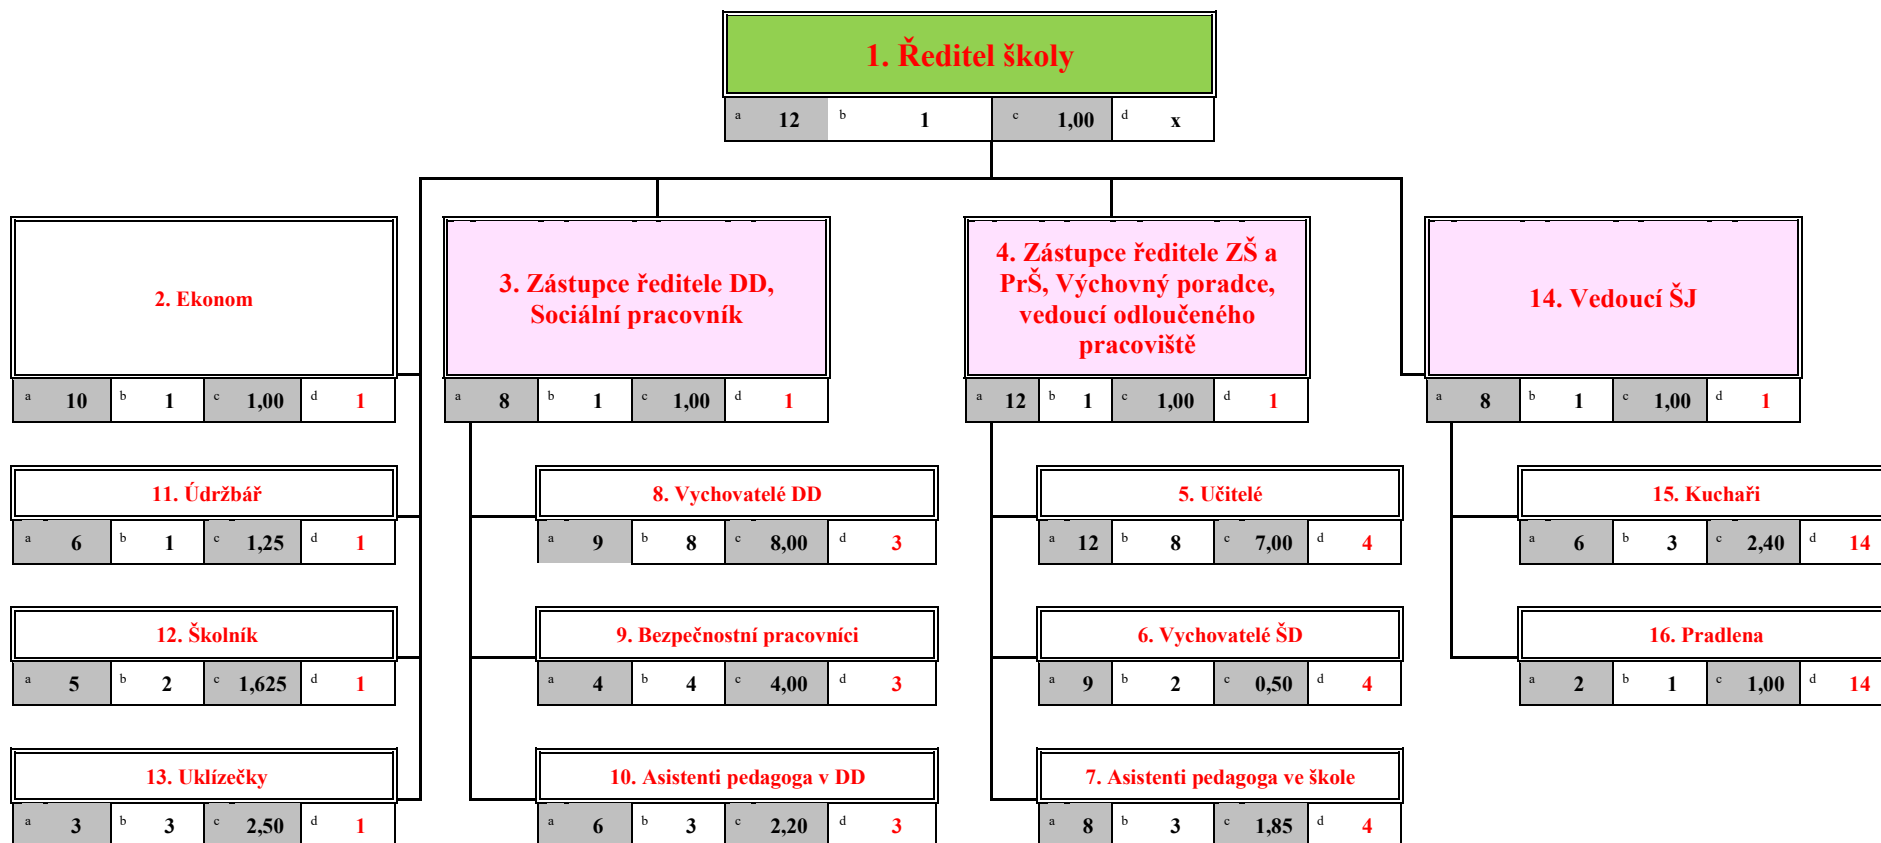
1. Ředitel školy

| a | 12 | b | 1 | c | 1,00 | d | x |
|---|---|---|---|---|---|---|---|

2. Ekonom

| a | 10 | b | 1 | c | 1,00 | d | 1 |
|---|---|---|---|---|---|---|---|

11. Údržbář

| a | 6 | b | 1 | c | 1,25 | d | 1 |
|---|---|---|---|---|---|---|---|

12. Školník

| a | 5 | b | 2 | c | 1,625 | d | 1 |
|---|---|---|---|---|---|---|---|

13. Uklízečky

| a | 3 | b | 3 | c | 2,50 | d | 1 |
|---|---|---|---|---|---|---|---|

3. Zástupce ředitele DD, Sociální pracovník

| a | 8 | b | 1 | c | 1,00 | d | 1 |
|---|---|---|---|---|---|---|---|

8. Vychovatelé DD

| a | 9 | b | 8 | c | 8,00 | d | 3 |
|---|---|---|---|---|---|---|---|

9. Bezpečnostní pracovníci

| a | 4 | b | 4 | c | 4,00 | d | 3 |
|---|---|---|---|---|---|---|---|

10. Asistenti pedagoga v DD

| a | 6 | b | 3 | c | 2,20 | d | 3 |
|---|---|---|---|---|---|---|---|

4. Zástupce ředitele ZŠ a PrŠ, Výchovný poradce, vedoucí odloučeného pracoviště

| a | 12 | b | 1 | c | 1,00 | d | 1 |
|---|---|---|---|---|---|---|---|

5. Učitelé

| a | 12 | b | 8 | c | 7,00 | d | 4 |
|---|---|---|---|---|---|---|---|

6. Vychovatelé ŠD

| a | 9 | b | 2 | c | 0,50 | d | 4 |
|---|---|---|---|---|---|---|---|

7. Asistenti pedagoga ve škole

| a | 8 | b | 3 | c | 1,85 | d | 4 |
|---|---|---|---|---|---|---|---|

14. Vedoucí ŠJ

| a | 8 | b | 1 | c | 1,00 | d | 1 |
|---|---|---|---|---|---|---|---|

15. Kuchaři

| a | 6 | b | 3 | c | 2,40 | d | 14 |
|---|---|---|---|---|---|---|---|

16. Pradlena

| a | 2 | b | 1 | c | 1,00 | d | 14 |
|---|---|---|---|---|---|---|---|